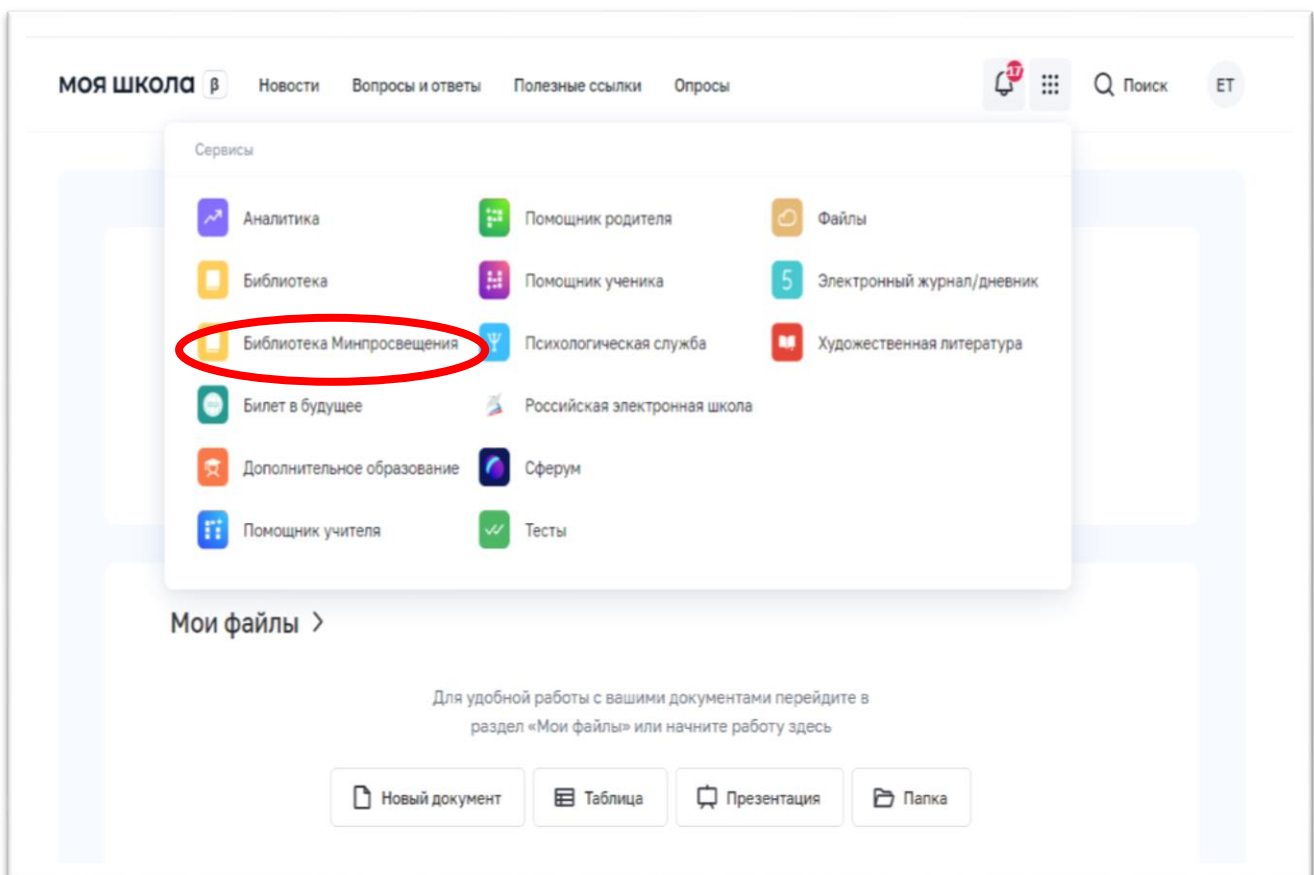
МОЯ ШКОЛА β Новости Вопросы и ответы Полезные ссылки Опросы 17 Поиск ЕТ

Сервисы

Аналитика
Библиотека
Библиотека Минпросвещения
Билет в будущее
Дополнительное образование
Помощник учителя

Помощник родителя
Помощник ученика
Психологическая служба
Российская электронная школа
Сферум
Тесты

Файлы
Электронный журнал/дневник
Художественная литература

Мои файлы >

Для удобной работы с вашими документами перейдите в раздел «Мои файлы» или начните работу здесь

Новый документ Таблица Презентация Папка